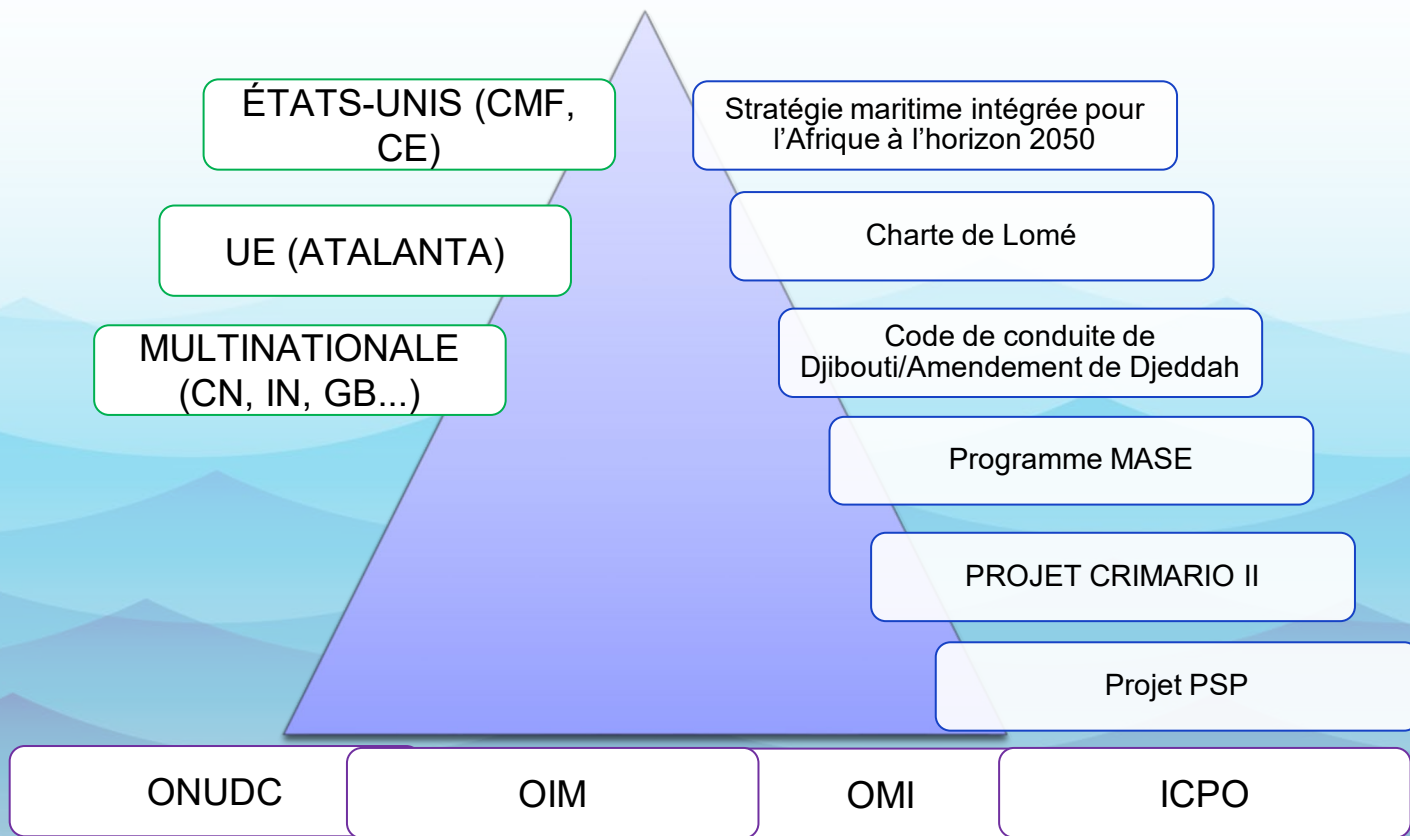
ÉTATS-UNIS (CMF, CE)

UE (ATALANTA)

MULTINATIONALE (CN, IN, GB...)

Stratégie maritime intégrée pour l'Afrique à l'horizon 2050

Charte de Lomé

Code de conduite de Djibouti/Amendement de Djeddah

Programme MASE

PROJET CRIMARIO II

Projet PSP

ONUDC

OIM

OMI

ICPO